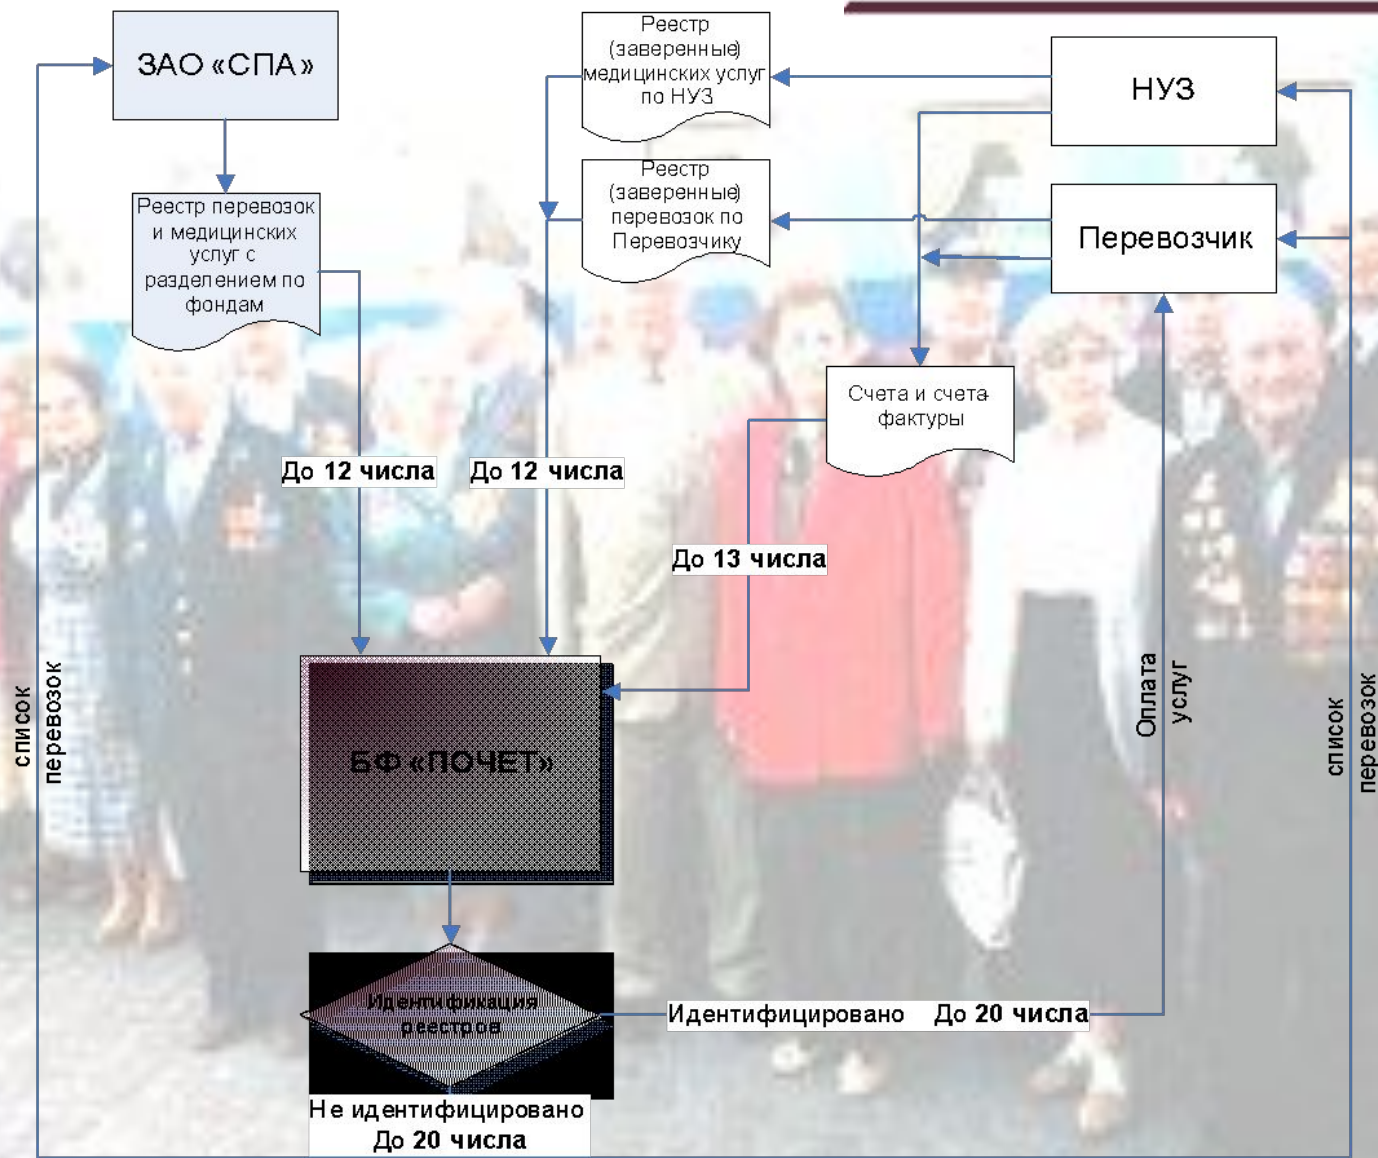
ЗАО «СПА»

Реестр (заверенные) медицинских услуг по НУЗ

НУЗ

Реестр (заверенные) перевозок по Перевозчику

Перевозчик

Реестр перевозок и медицинских услуг с разделением по фондам

Счета и счета фактуры

До 12 числа

До 12 числа

До 13 числа

список перевозок

БФ «ПОЧЕТ»

Оплата услуг

список перевозок

Идентификация реестров

Идентифицировано До 20 числа

Не идентифицировано До 20 числа